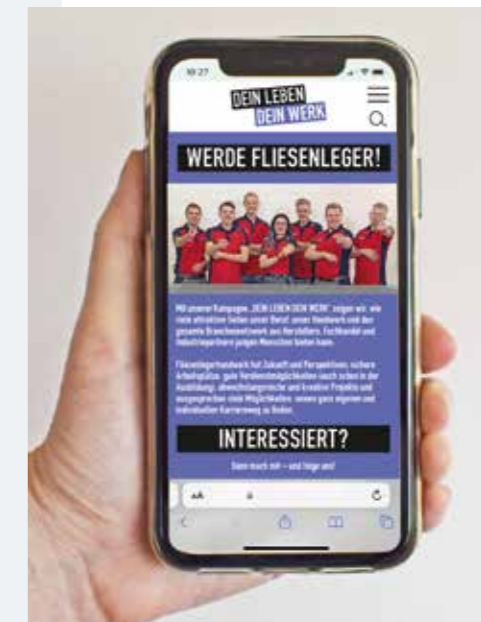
10:27

DEIN LEBEN DEIN WERK

WERDE FLIESENLEGER!

Mit unserer Kampagne „DEIN LEBEN DEIN WERK" zeigen wir, wie viele attraktive Seiten unser Beruf, unser Handwerk und der gesamte Branchennetzwerk aus Herstellern, Fachhandel und Industriepartnern jungen Menschen bieten kann.

Fliesenlegerhandwerk hat Zukunft und Perspektiven, sichere Arbeitsplätze, gute Verdienstmöglichkeiten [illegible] in der Ausbildung, abwechslungsreiche und kreative Projekte und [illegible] viele Möglichkeiten, seinen ganz eigenen und individuellen Karriereweg zu finden.

INTERESSIERT?

Dann mach mit – und lege los!

AA

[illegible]